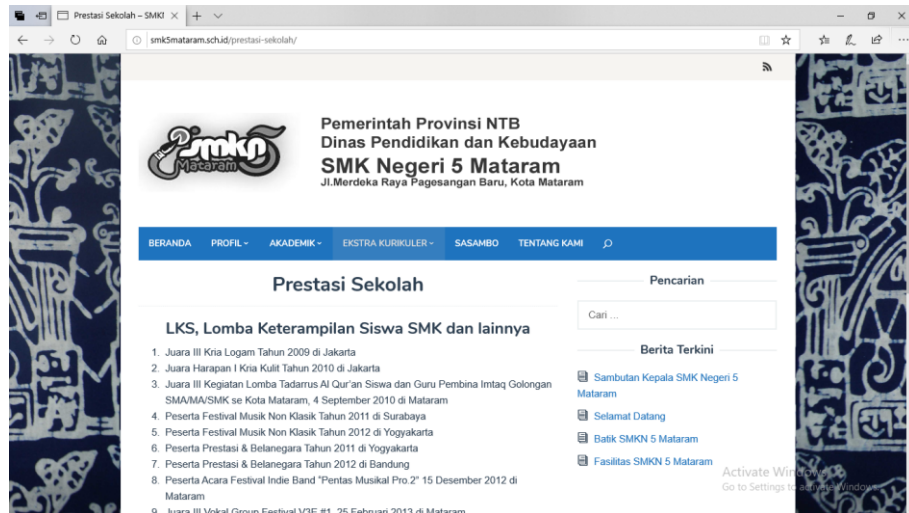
Prestasi Sekolah – SMK! ×

smk5mataram.sch.id/prestasi-sekolah/

smkn 5 Mataram

Pemerintah Provinsi NTB
Dinas Pendidikan dan Kebudayaan
SMK Negeri 5 Mataram
Jl.Merdeka Raya Pagesangan Baru, Kota Mataram

BERANDA PROFIL AKADEMIK EKSTRA KURIKULER SASAMBO TENTANG KAMI

Prestasi Sekolah

LKS, Lomba Keterampilan Siswa SMK dan lainnya

1. Juara III Kria Logam Tahun 2009 di Jakarta
2. Juara Harapan I Kria Kulit Tahun 2010 di Jakarta
3. Juara III Kegiatan Lomba Tadarrus Al Qur'an Siswa dan Guru Pembina Imtaq Golongan SMA/MA/SMK se Kota Mataram, 4 September 2010 di Mataram
4. Peserta Festival Musik Non Klasik Tahun 2011 di Surabaya
5. Peserta Festival Musik Non Klasik Tahun 2012 di Yogyakarta
6. Peserta Prestasi & Belanegara Tahun 2011 di Yogyakarta
7. Peserta Prestasi & Belanegara Tahun 2012 di Bandung
8. Peserta Acara Festival Indie Band "Pentas Musikal Pro.2" 15 Desember 2012 di Mataram
9. Juara III Vokal Group Festival V3F #1, 25 Februari 2013 di Mataram

Pencarian

Cari ...

Berita Terkini

Sambutan Kepala SMK Negeri 5 Mataram
Selamat Datang
Batik SMKN 5 Mataram
Fasilitas SMKN 5 Mataram

Activate Windows
Go to Settings to activate Windows.